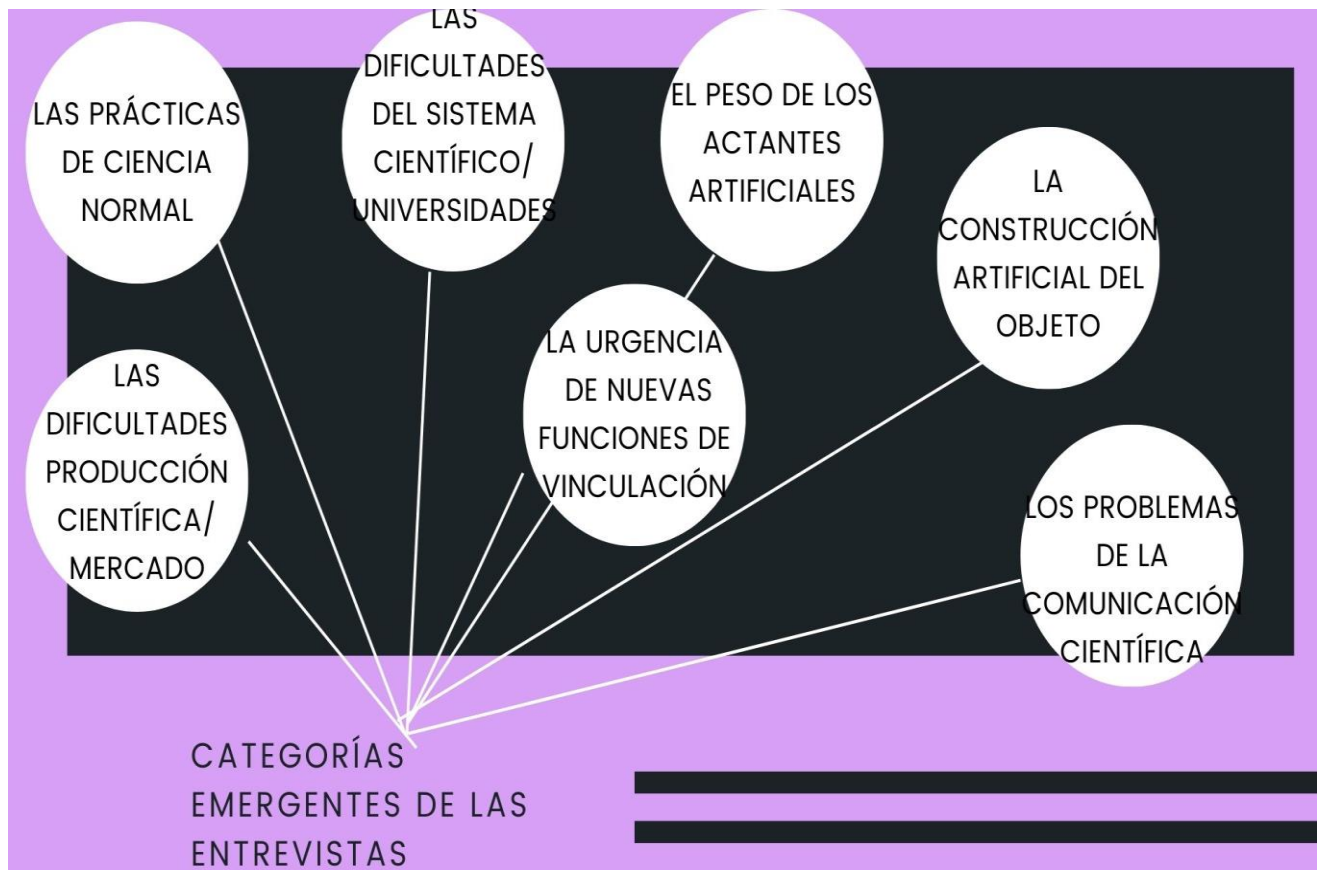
LAS PRÁCTICAS DE CIENCIA NORMAL

LAS DIFICULTADES DEL SISTEMA CIENTÍFICO/ UNIVERSIDADES

EL PESO DE LOS ACTANTES ARTIFICIALES

LA CONSTRUCCIÓN ARTIFICIAL DEL OBJETO

LAS DIFICULTADES PRODUCCIÓN CIENTÍFICA/ MERCADO

LA URGENCIA DE NUEVAS FUNCIONES DE VINCULACIÓN

LOS PROBLEMAS DE LA COMUNICACIÓN CIENTÍFICA

CATEGORÍAS EMERGENTES DE LAS ENTREVISTAS